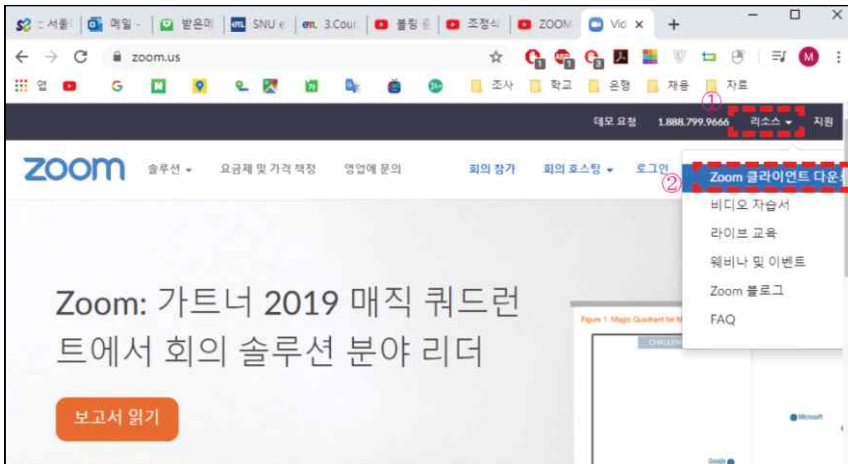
:: 서울 | 메일 - | 받은메 | SNU e | 3.Cour | 볼링 | 조정식 | ZOOM | Vid ×

zoom.us

앱 | G | 조사 | 학교 | 은행 | 채용 | 자료

데모 요청 1.888.799.9666 ① 리소스 ▾ 지원

zoom 솔루션 ▾ 요금제 및 가격 책정 영업에 문의 회의 참가 회의 호스팅 ▾ 로그인

② Zoom 클라이언트 다운
비디오 자습서
라이브 교육
웨비나 및 이벤트
Zoom 블로그
FAQ

Zoom: 가트너 2019 매직 쿼드런트에서 회의 솔루션 분야 리더

보고서 읽기

Figure 1. Magic Quadrant for M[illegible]

CHALLEN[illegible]

Microsoft

Google